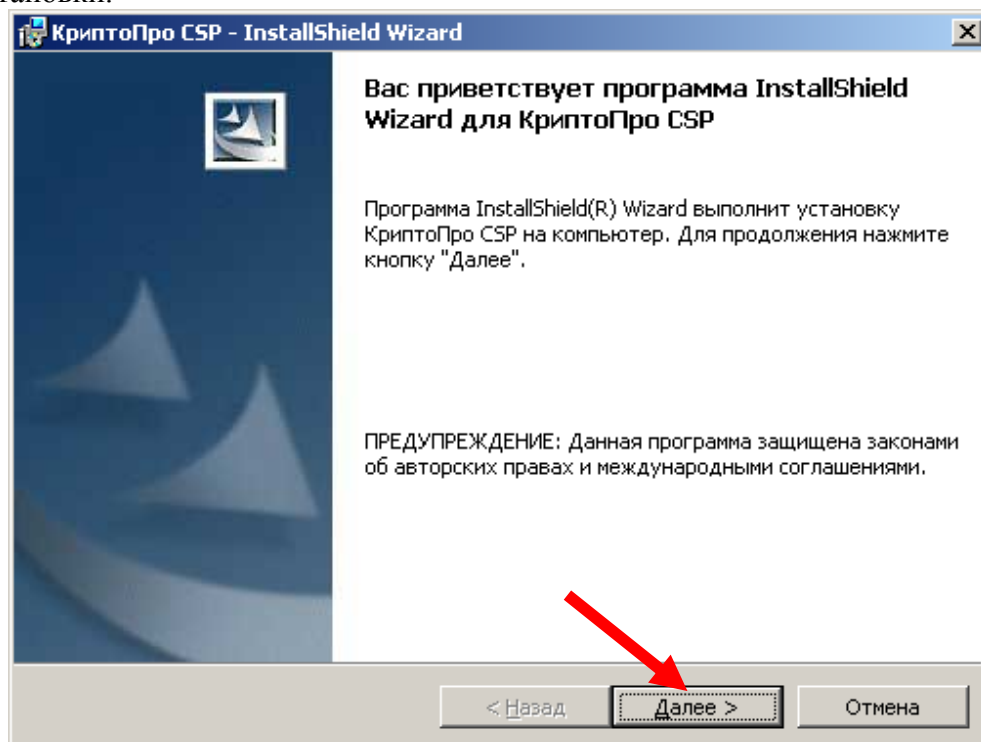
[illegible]

КриптоПро CSP - InstallShield Wizard

Вас приветствует программа InstallShield Wizard для КриптоПро CSP

Программа InstallShield(R) Wizard выполнит установку КриптоПро CSP на компьютер. Для продолжения нажмите кнопку "Далее".

ПРЕДУПРЕЖДЕНИЕ: Данная программа защищена законами об авторских правах и международными соглашениями.

< Назад

Далее >

Отмена